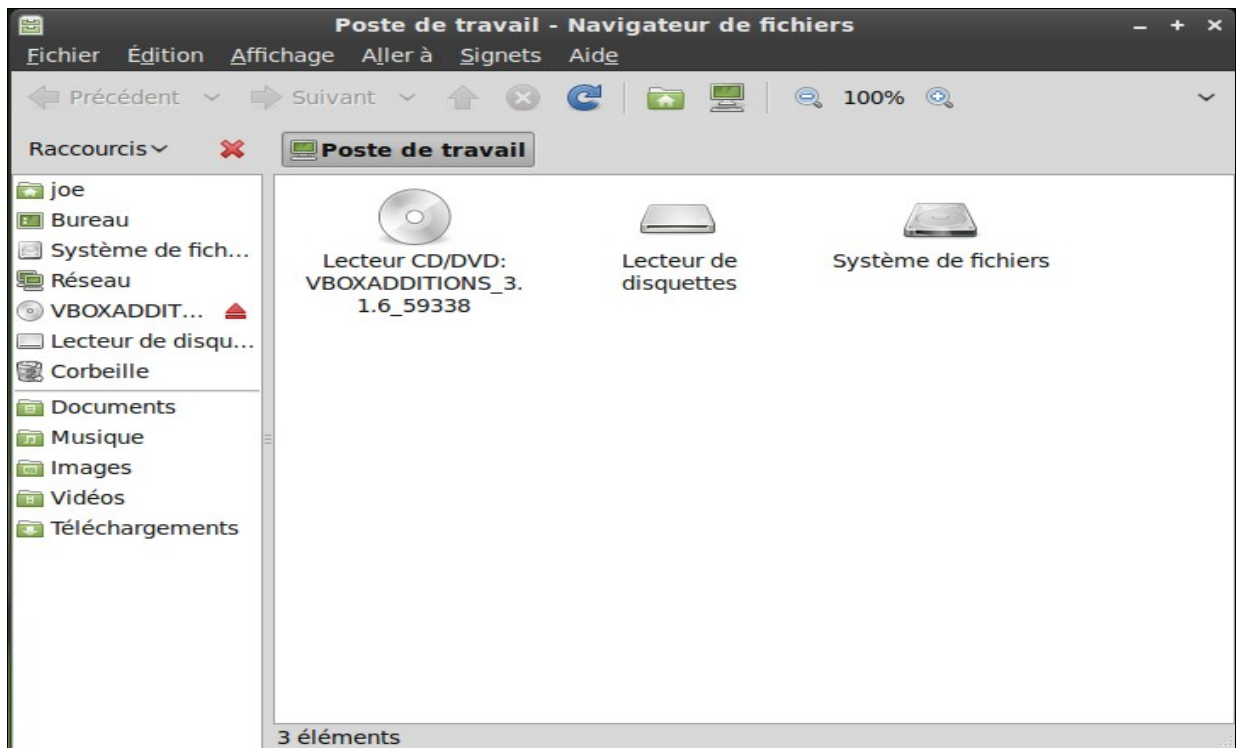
Poste de travail - Navigateur de fichiers

Fichier Édition Affichage Aller à Signets Aide

Précédent Suivant 100%

Raccourcis

Poste de travail

joe
Bureau
Système de fich...
Réseau
VBOXADDIT...
Lecteur de disqu...
Corbeille
Documents
Musique
Images
Vidéos
Téléchargements

Lecteur CD/DVD: VBOXADDITIONS_3.1.6_59338

Lecteur de disquettes

Système de fichiers

3 éléments